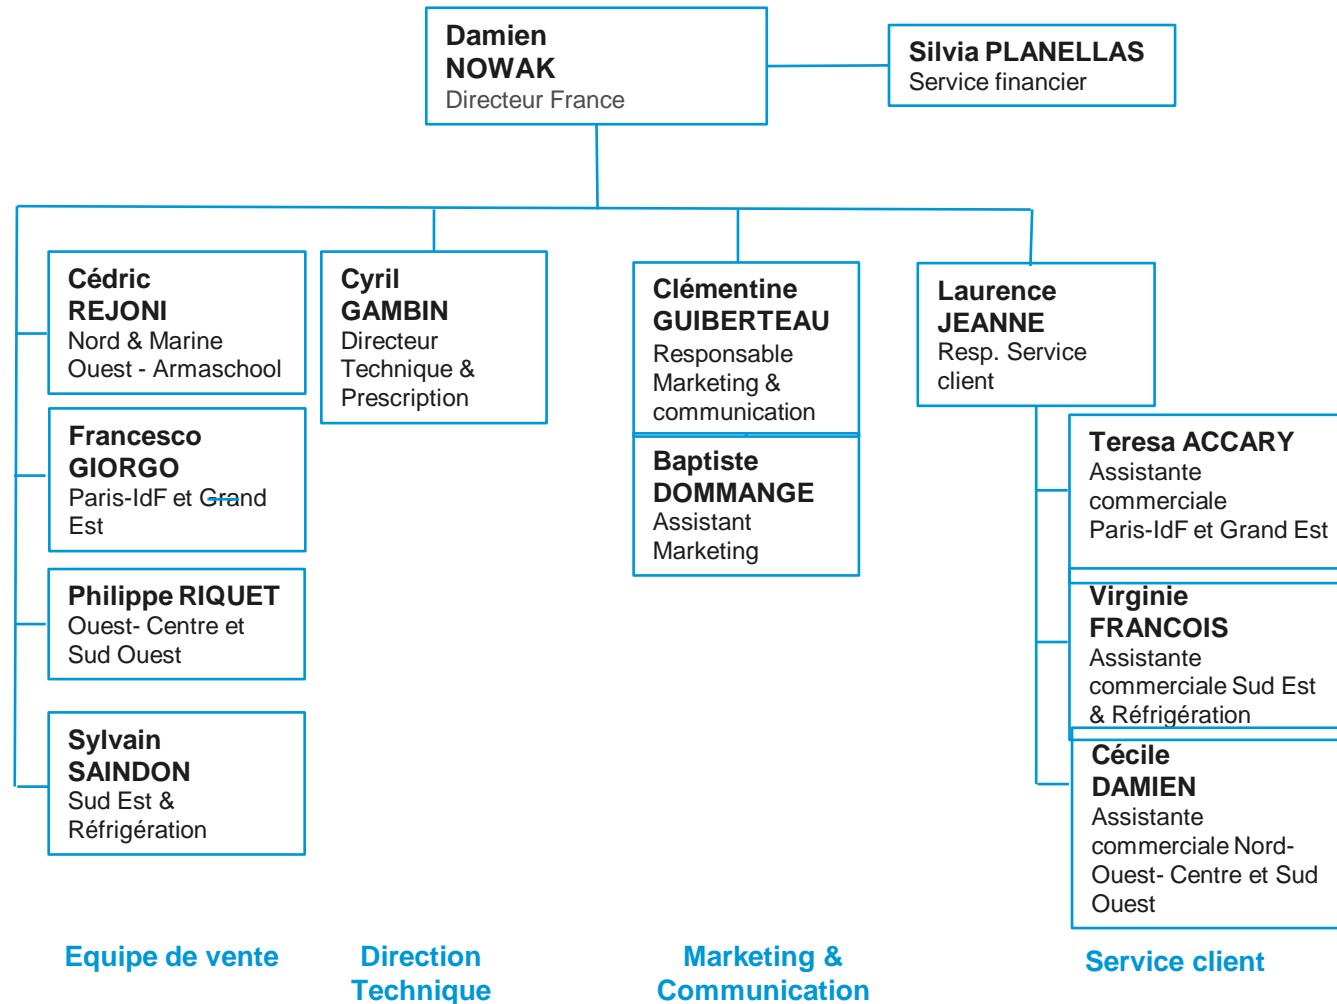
Damien NOWAK
Directeur France

Silvia PLANELLAS
Service financier

Cédric REJONI
Nord & Marine Ouest - Armaschool

Francesco GIORGO
Paris-IdF et Grand Est

Philippe RIQUET
Ouest- Centre et Sud Ouest

Sylvain SAINDON
Sud Est & Réfrigération

Cyril GAMBIN
Directeur Technique & Prescription

Clémentine GUIBERTEAU
Responsable Marketing & communication

Baptiste DOMMANGE
Assistant Marketing

Laurence JEANNE
Resp. Service client

Teresa ACCARY
Assistante commerciale Paris-IdF et Grand Est

Virginie FRANCOIS
Assistante commerciale Sud Est & Réfrigération

Cécile DAMIEN
Assistante commerciale Nord-Ouest- Centre et Sud Ouest

Equipe de vente

Direction Technique

Marketing & Communication

Service client